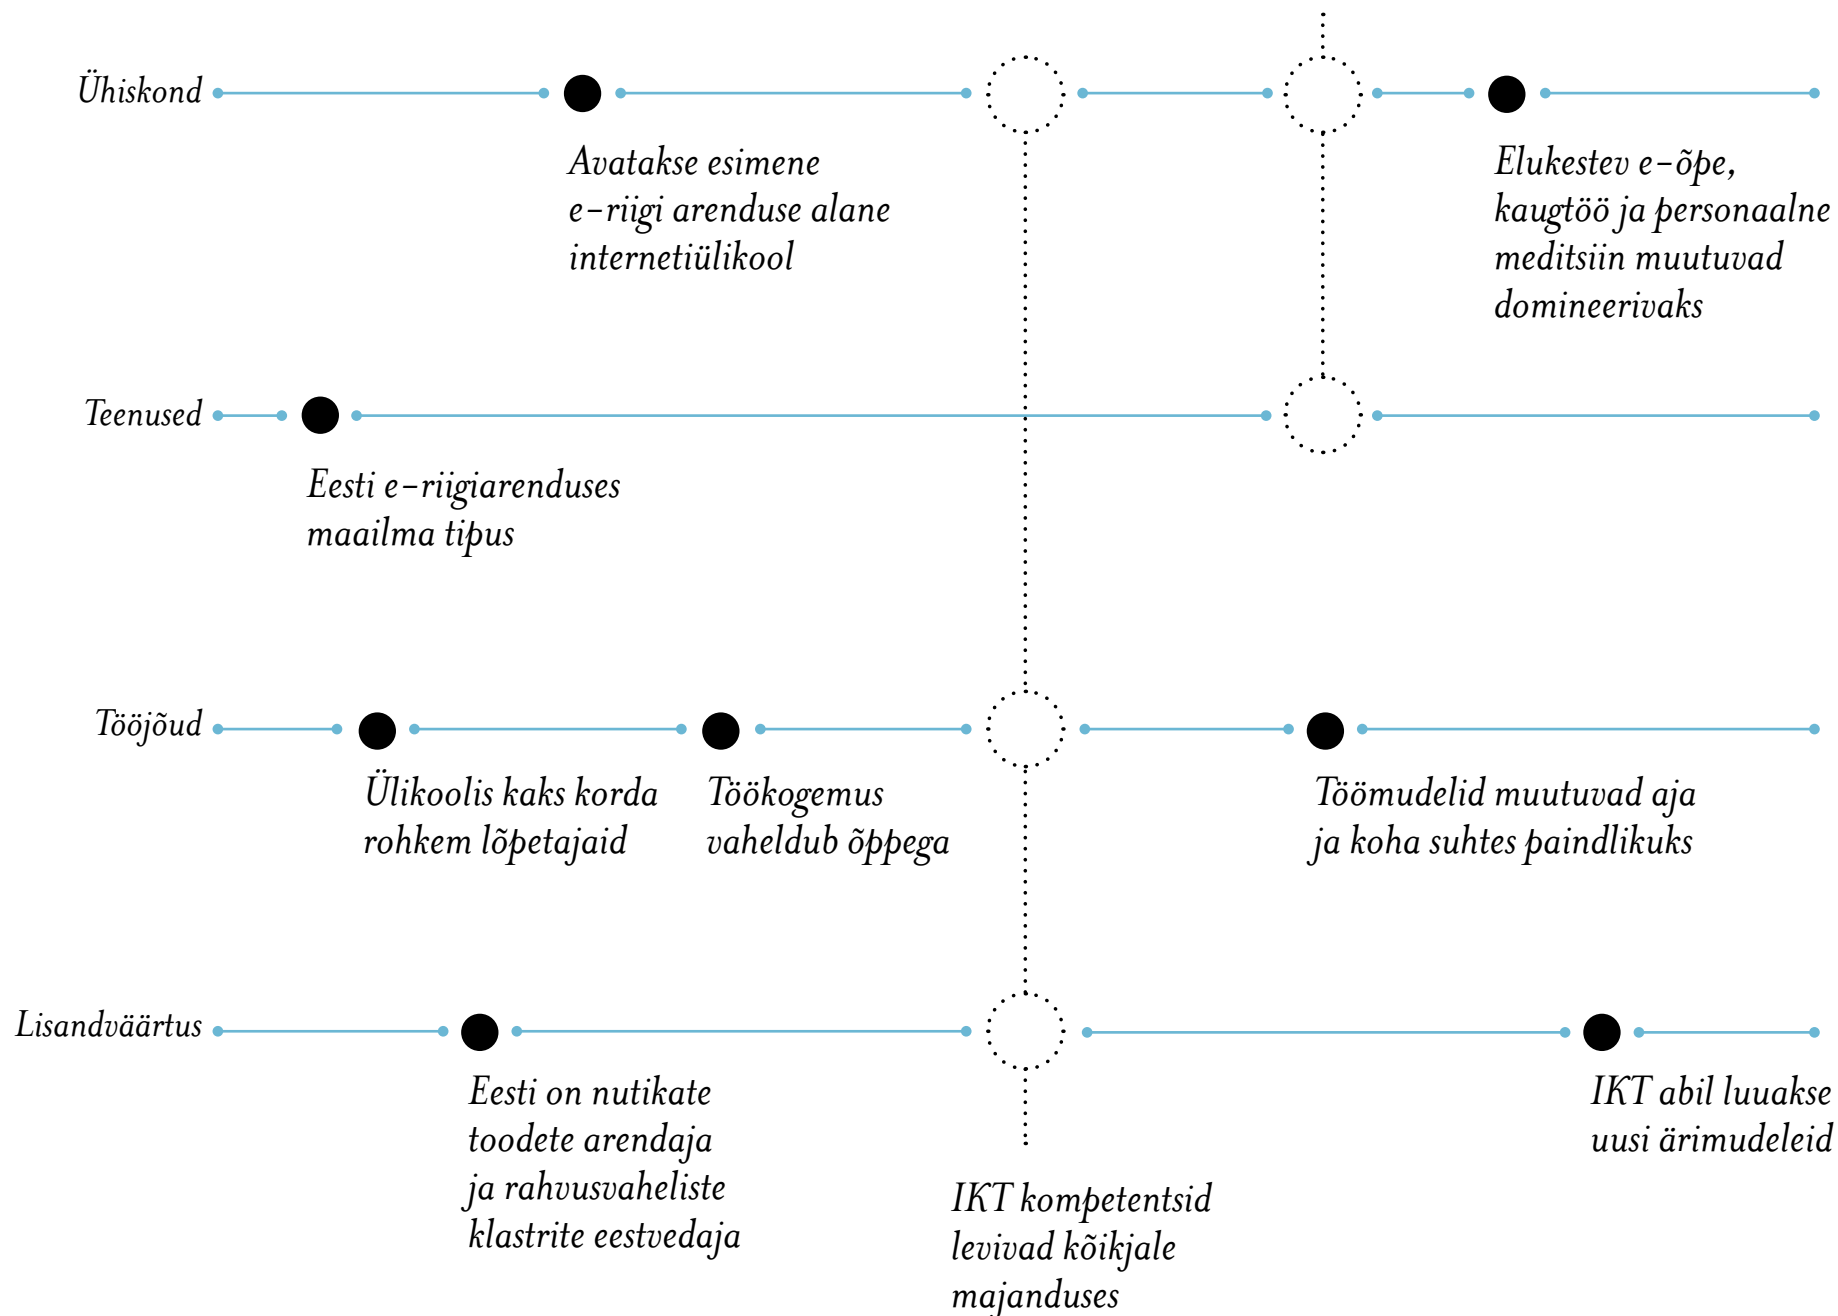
Ühiskond

Avatakse esimene e–riigi arenduse alane internetiülikool

Elukestev e–õpe, kaugtöö ja personaalne meditsiin muutuvad domineerivaks

Teenused

Eesti e–riigiarenduses maailma tipus

Tööjõud

Ülikoolis kaks korda rohkem lõpetajaid

Töökogemus vaheldub õppega

Töömudelid muutuvad aja ja koha suhtes paindlikuks

Lisandväärtus

Eesti on nutikate toodete arendaja ja rahvusvaheliste klastrite eestvedaja

IKT kompetentsid levivad kõikjale majanduses

IKT abil luuakse uusi ärimudeleid